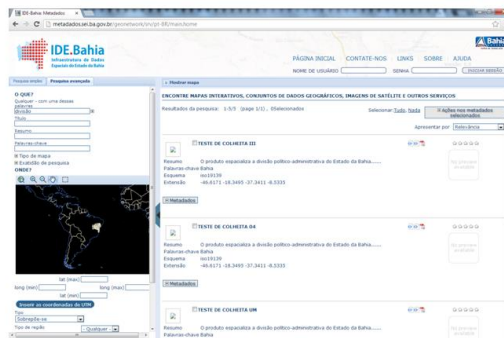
IDE-Bahia: Metadados ×

metadados.sei.ba.gov.br/geonetwork/srv/pt-BR/main.home

IDE.Bahia
Infraestrutura de Dados Espaciais do Estado da Bahia

PÁGINA INICIAL CONTATE-NOS LINKS SOBRE AJUDA

NOME DE USUÁRIO SENHA INICIAR SESSÃO

Bahia

Pesquisa simples Pesquisa avançada

O QUE?
Qualquer - com uma dessas palavras
divisão
Título
Resumo
Palavras-chave
Tipo de mapa
Extensão da pesquisa
ONDE?

lat (max)
long (min) long (max)
lat (min)

Inserir as coordenadas de UTM

Tipo
Sobrepõe-se
Tipo de região Qualquer

Mostrar mapa

ENCONTRE MAPAS INTERATIVOS, CONJUNTOS DE DADOS GEOGRÁFICOS, IMAGENS DE SATÉLITE E OUTROS SERVIÇOS

Resultados da pesquisa: 1-5/5 (page 1/1), Selecionados

Selecionar Tudo, Nada

Ações nos metadados selecionados

Apresentar por Relevância

TESTE DE COLHEITA III

Resumo O produto espacializa a divisão político-administrativa do Estado da Bahia......
Palavras-chave Bahia
Esquema iso19139
Extensão -46.6171 -18.3495 -37.3411 -8.5335

No preview available

Metadados

TESTE DE COLHEITA 04

Resumo O produto espacializa a divisão político-administrativa do Estado da Bahia......
Palavras-chave Bahia
Esquema iso19139
Extensão -46.6171 -18.3495 -37.3411 -8.5335

No preview available

Metadados

TESTE DE COLHEITA UM

Resumo O produto espacializa a divisão político-administrativa do Estado da Bahia......
Palavras-chave Bahia